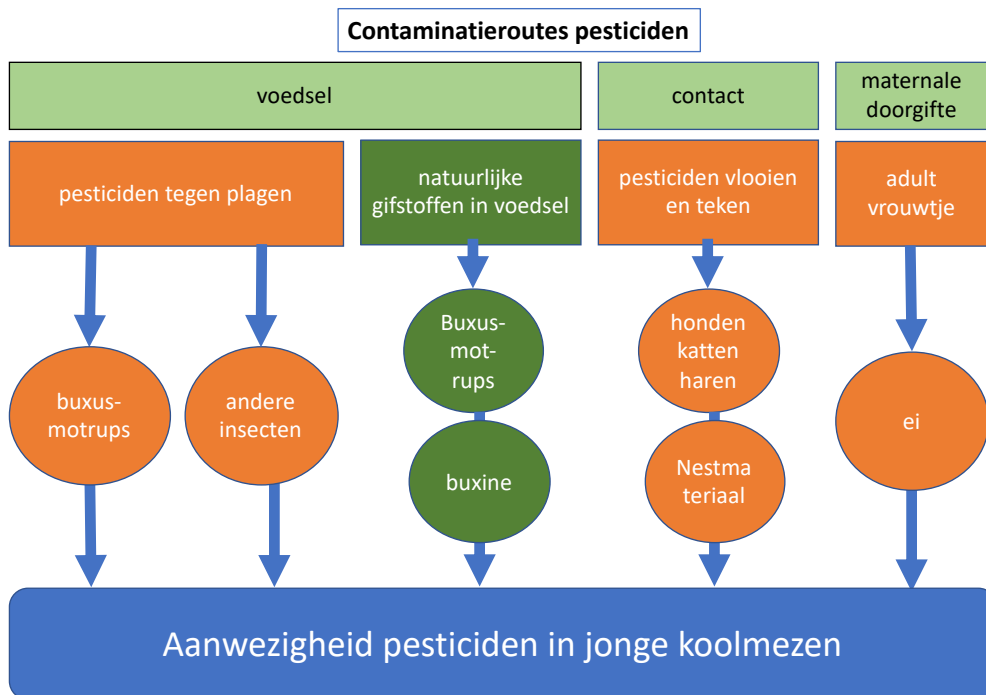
Contaminatieroutes pesticiden

voedsel

contact

maternale doorgifte

pesticiden tegen plagen

natuurlijke gifstoffen in voedsel

pesticiden vlooien en teken

adult vrouwtje

buxus-motrups

andere insecten

Buxus-mot-rups

buxine

honden katten haren

Nestmateriaal

ei

Aanwezigheid pesticiden in jonge koolmezen